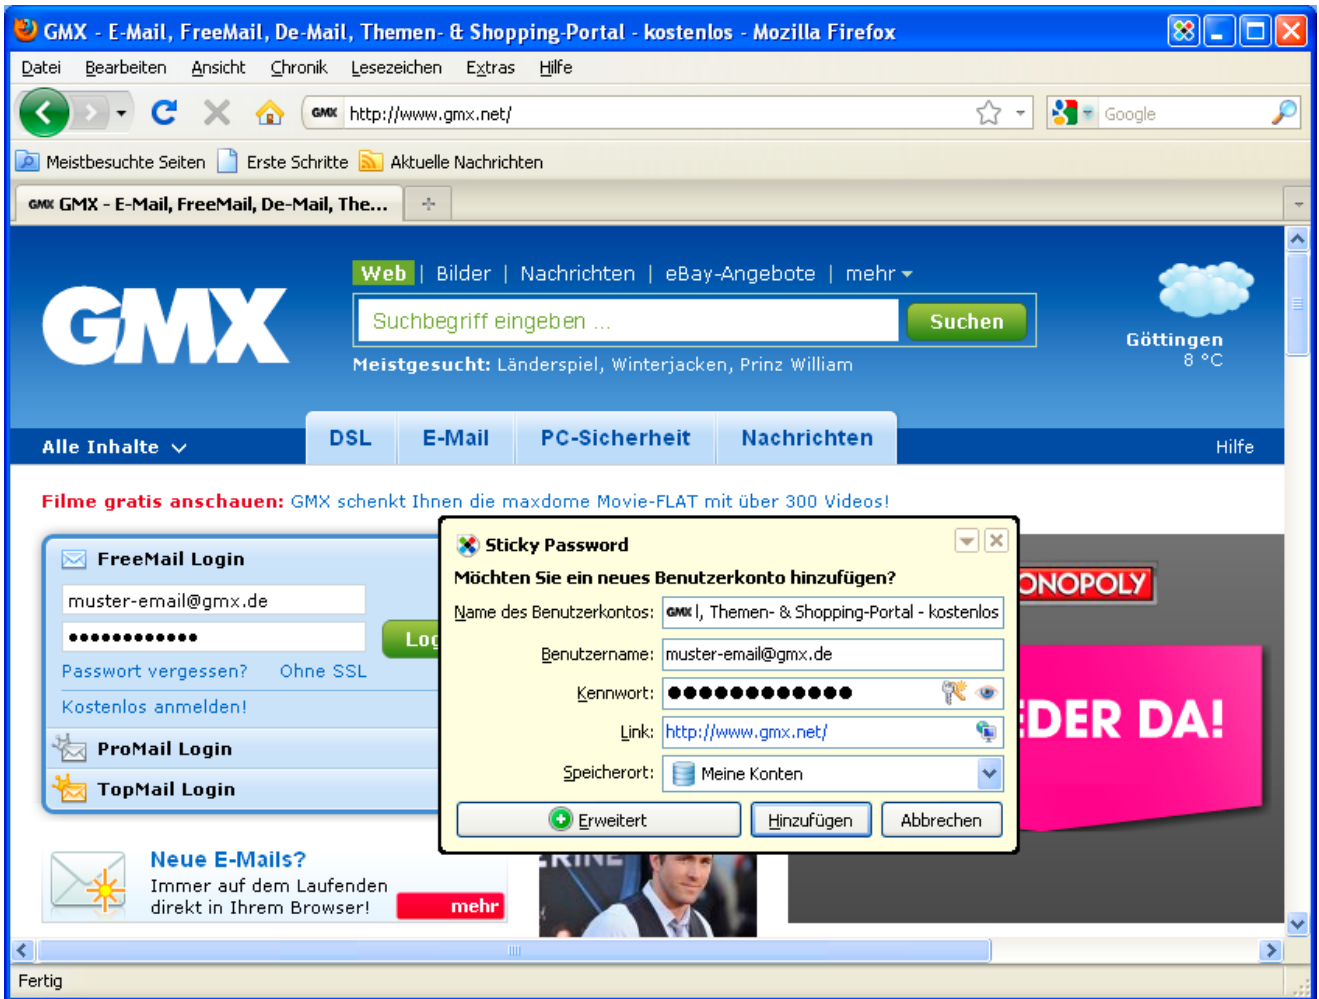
GMX - E-Mail, FreeMail, De-Mail, Themen- & Shopping-Portal - kostenlos - Mozilla Firefox

Datei Bearbeiten Ansicht Chronik Lesezeichen Extras Hilfe

http://www.gmx.net/

Google

Meistbesuchte Seiten Erste Schritte Aktuelle Nachrichten

GMX - E-Mail, FreeMail, De-Mail, The...

GMX

Web | Bilder | Nachrichten | eBay-Angebote | mehr

Suchbegriff eingeben ...

Suchen

Meistgesucht: Länderspiel, Winterjacken, Prinz William

Göttingen
8 °C

Alle Inhalte

DSL E-Mail PC-Sicherheit Nachrichten

Hilfe

Filme gratis anschauen: GMX schenkt Ihnen die maxdome Movie-FLAT mit über 300 Videos!

FreeMail Login

muster-email@gmx.de

●●●●●●●●●●●●

Log

Passwort vergessen? Ohne SSL

Kostenlos anmelden!

ProMail Login

TopMail Login

Neue E-Mails?

Immer auf dem Laufenden direkt in Ihrem Browser!

mehr

ONOPOLY

EDER DA!

Sticky Password

Möchten Sie ein neues Benutzerkonto hinzufügen?

Name des Benutzerkontos: l, Themen- & Shopping-Portal - kostenlos

Benutzername: muster-email@gmx.de

Kennwort: ●●●●●●●●●●●●

Link: http://www.gmx.net/

Speicherort: Meine Konten

Erweitert Hinzufügen Abbrechen

Fertig